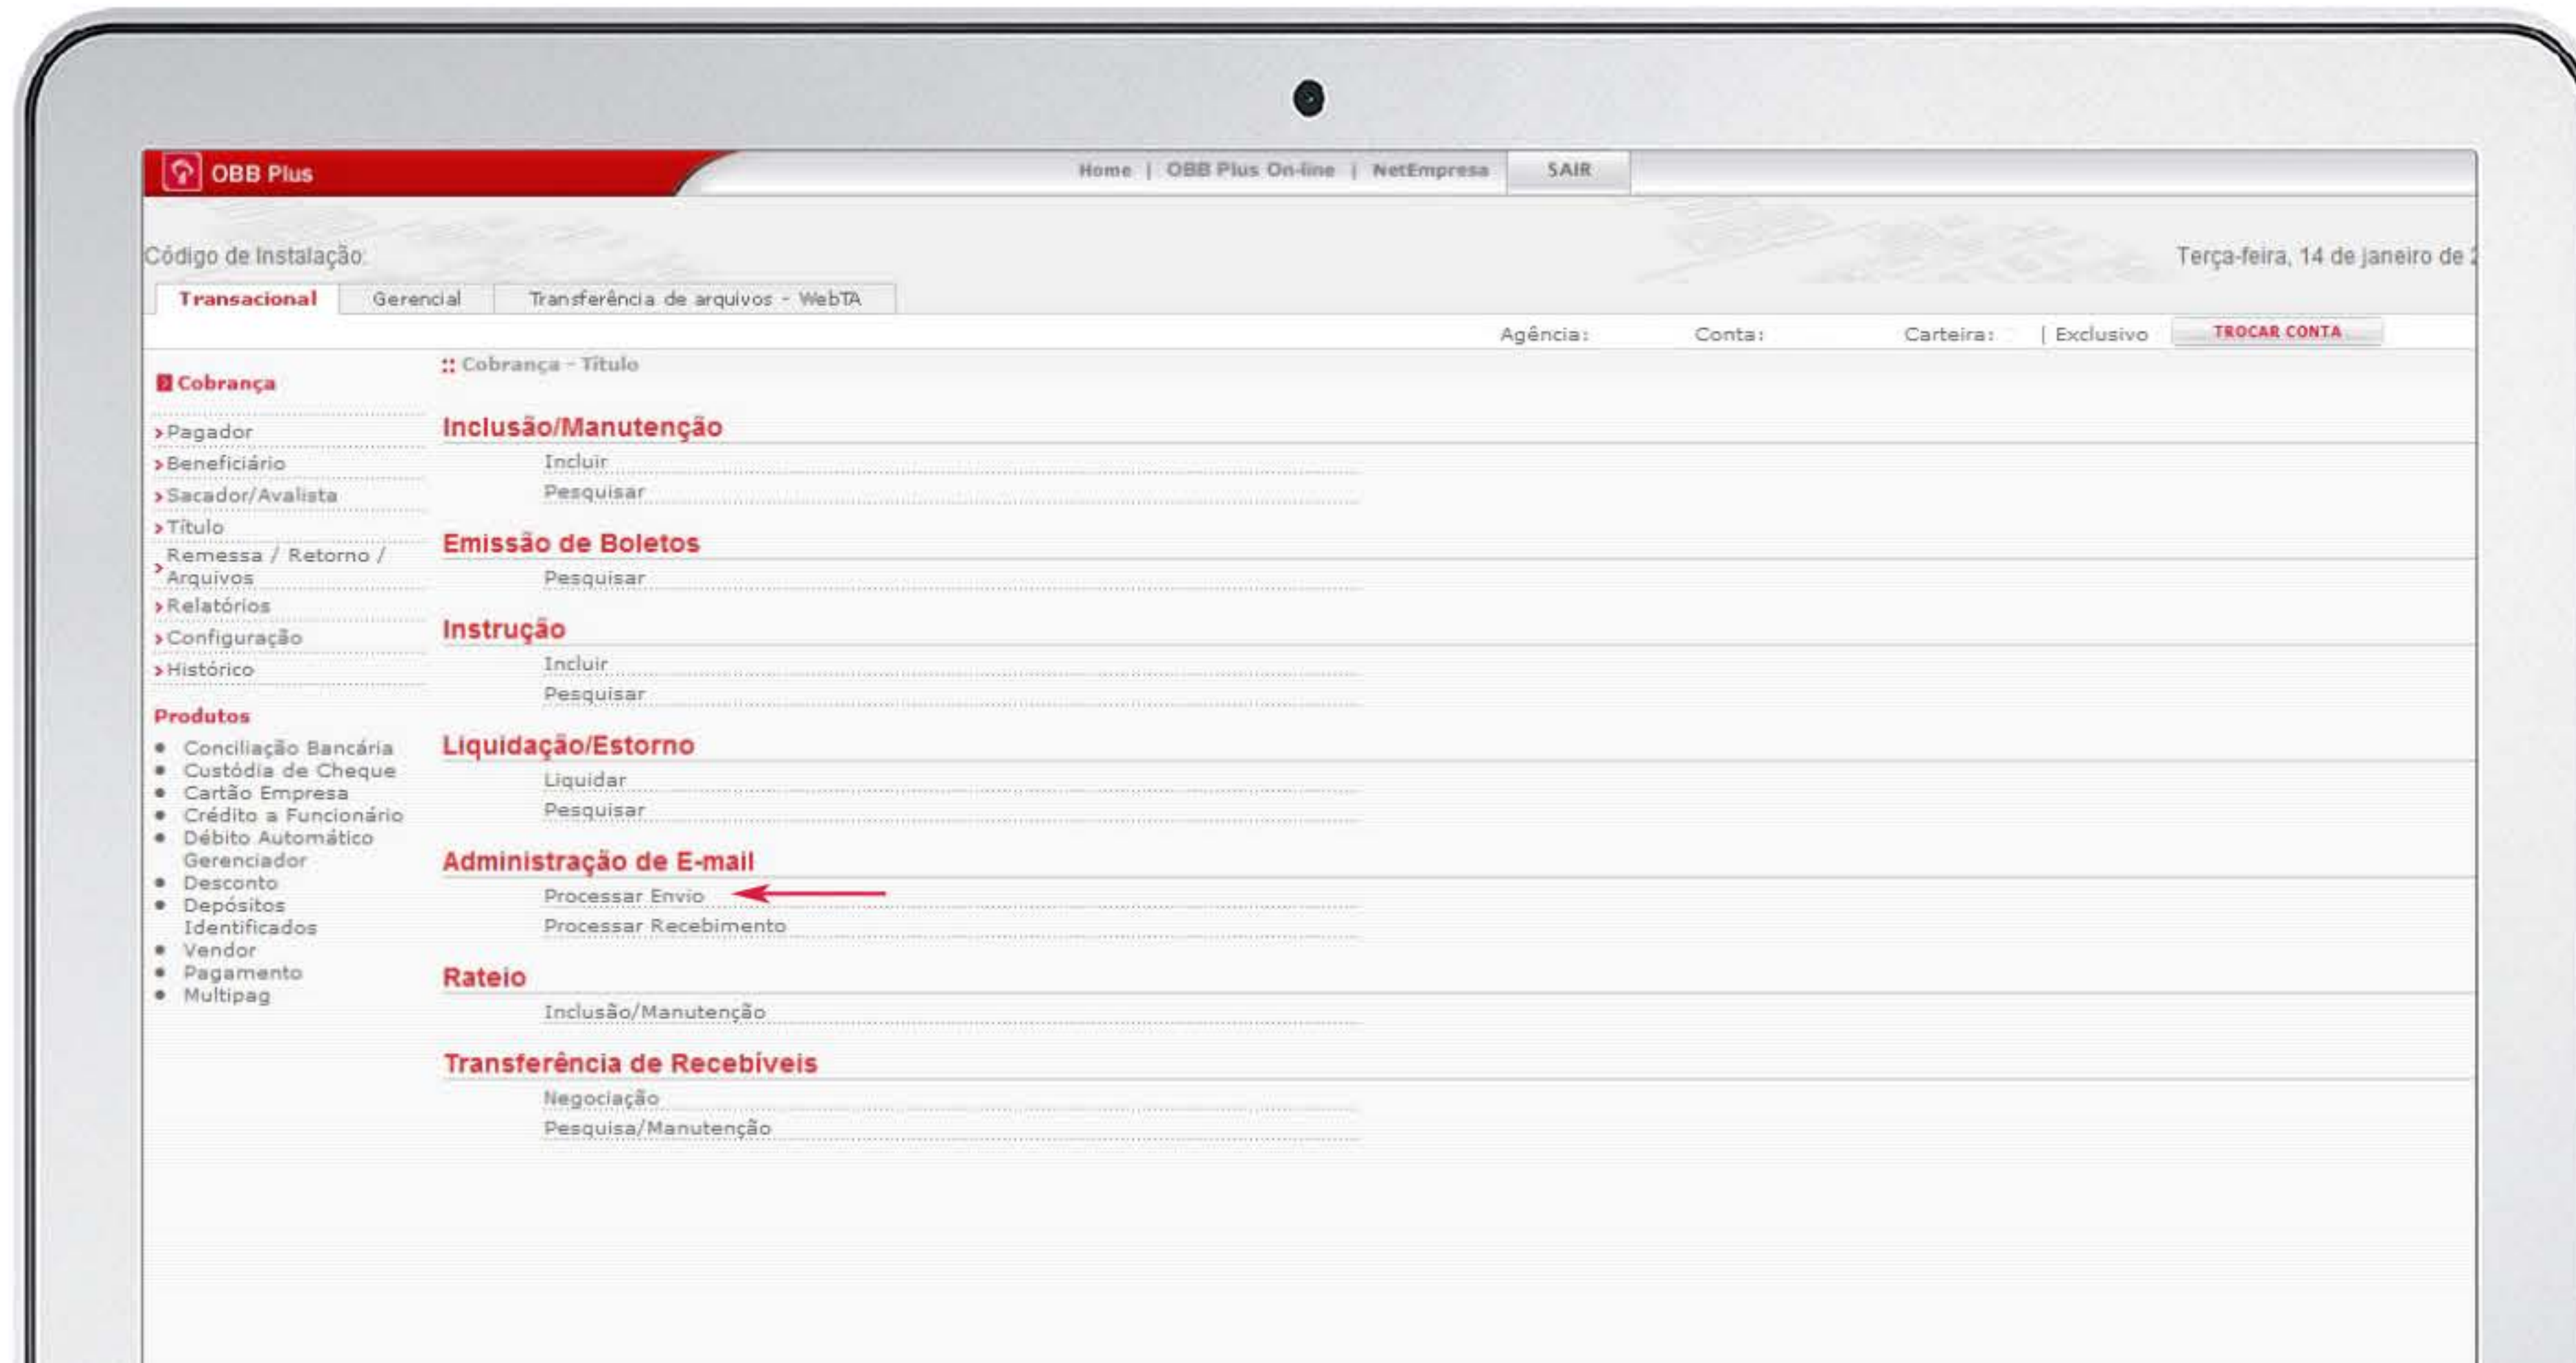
OBB Plus

Home | OBB Plus On-line | NetEmpresa | SAIR

Código de Instalação:

Terça-feira, 14 de janeiro de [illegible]

Transacional | Gerencial | Transferência de arquivos - WebTA

Agência: Conta: Carteira: | Exclusivo TROCAR CONTA

Cobrança
> Pagador
> Beneficiário
> Sacador/Avalista
> Título
> Remessa / Retorno / Arquivos
> Relatórios
> Configuração
> Histórico

Produtos
- Conciliação Bancária
- Custódia de Cheque
- Cartão Empresa
- Crédito a Funcionário
- Débito Automático Gerenciador
- Desconto
- Depósitos Identificados
- Vendor
- Pagamento
- Multipag

:: Cobrança - Título

Inclusão/Manutenção
Incluir
Pesquisar

Emissão de Boletos
Pesquisar

Instrução
Incluir
Pesquisar

Liquidação/Estorno
Liquidar
Pesquisar

Administração de E-mail
Processar Envio
Processar Recebimento

Rateio
Inclusão/Manutenção

Transferência de Recebíveis
Negociação
Pesquisa/Manutenção